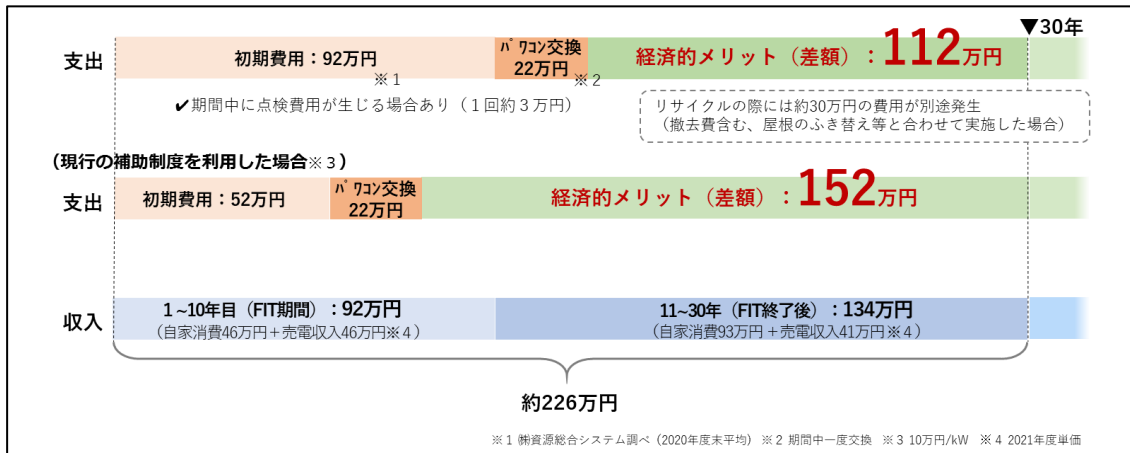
▼30年

支出

初期費用：92万円
※１

ﾊﾟﾜｺﾝ交換
22万円
※２

経済的メリット（差額）：112万円

✔期間中に点検費用が生じる場合あり（１回約３万円）

リサイクルの際には約30万円の費用が別途発生
（撤去費含む、屋根のふき替え等と合わせて実施した場合）

（現行の補助制度を利用した場合※３）

支出

初期費用：52万円

ﾊﾟﾜｺﾝ交換
22万円

経済的メリット（差額）：152万円

収入

１~10年目（FIT期間）：92万円
（自家消費46万円＋売電収入46万円※４）

11~30年（FIT終了後）：134万円
（自家消費93万円＋売電収入41万円※４）

約226万円

※１ ㈱資源総合システム調べ（2020年度末平均） ※２ 期間中一度交換 ※３ 10万円/kW ※４ 2021年度単価